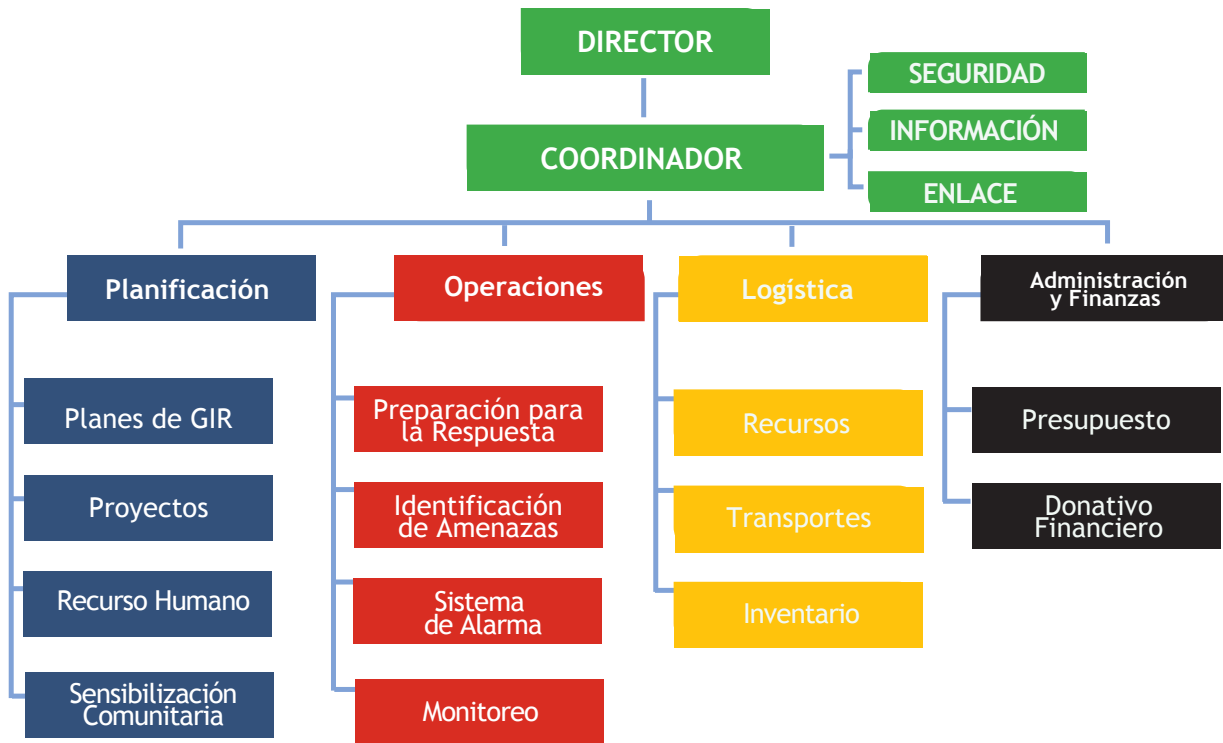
DIRECTOR

SEGURIDAD

INFORMACIÓN

ENLACE

COORDINADOR

Planificación

Planes de GIR

Proyectos

Recurso Humano

Sensibilización Comunitaria

Operaciones

Preparación para la Respuesta

Identificación de Amenazas

Sistema de Alarma

Monitoreo

Logística

Recursos

Transportes

Inventario

Administración y Finanzas

Presupuesto

Donativo Financiero